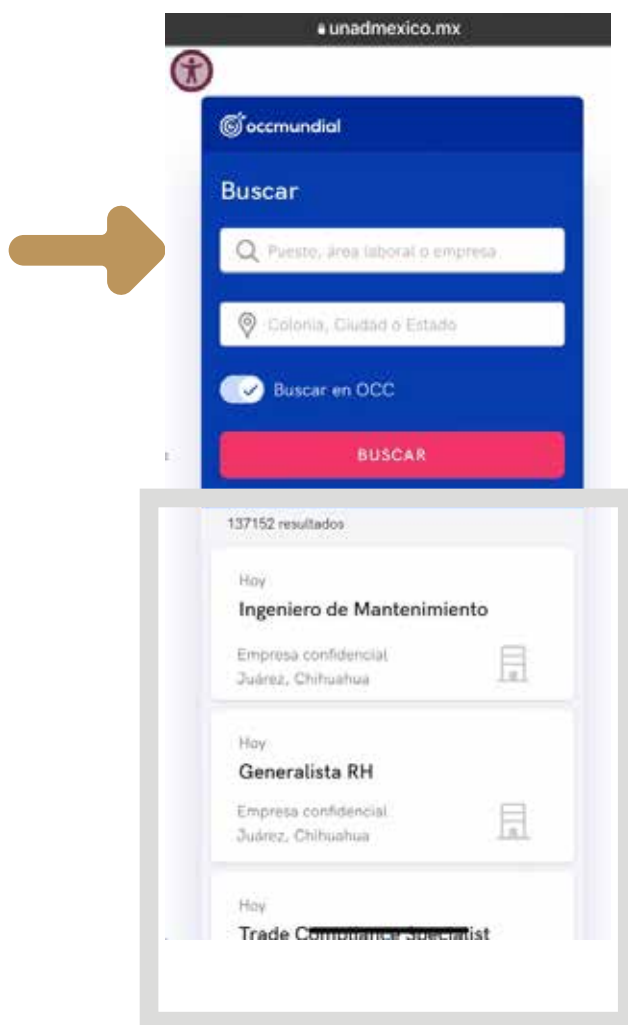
unadmexico.mx

occmundial

Buscar

Puesto, área laboral o empresa

Colonia, Ciudad o Estado

Buscar en OCC

BUSCAR

137152 resultados

Hoy

Ingeniero de Mantenimiento

Empresa confidencial
Juárez, Chihuahua

Hoy

Generalista RH

Empresa confidencial
Juárez, Chihuahua

Hoy

Trade C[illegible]ist